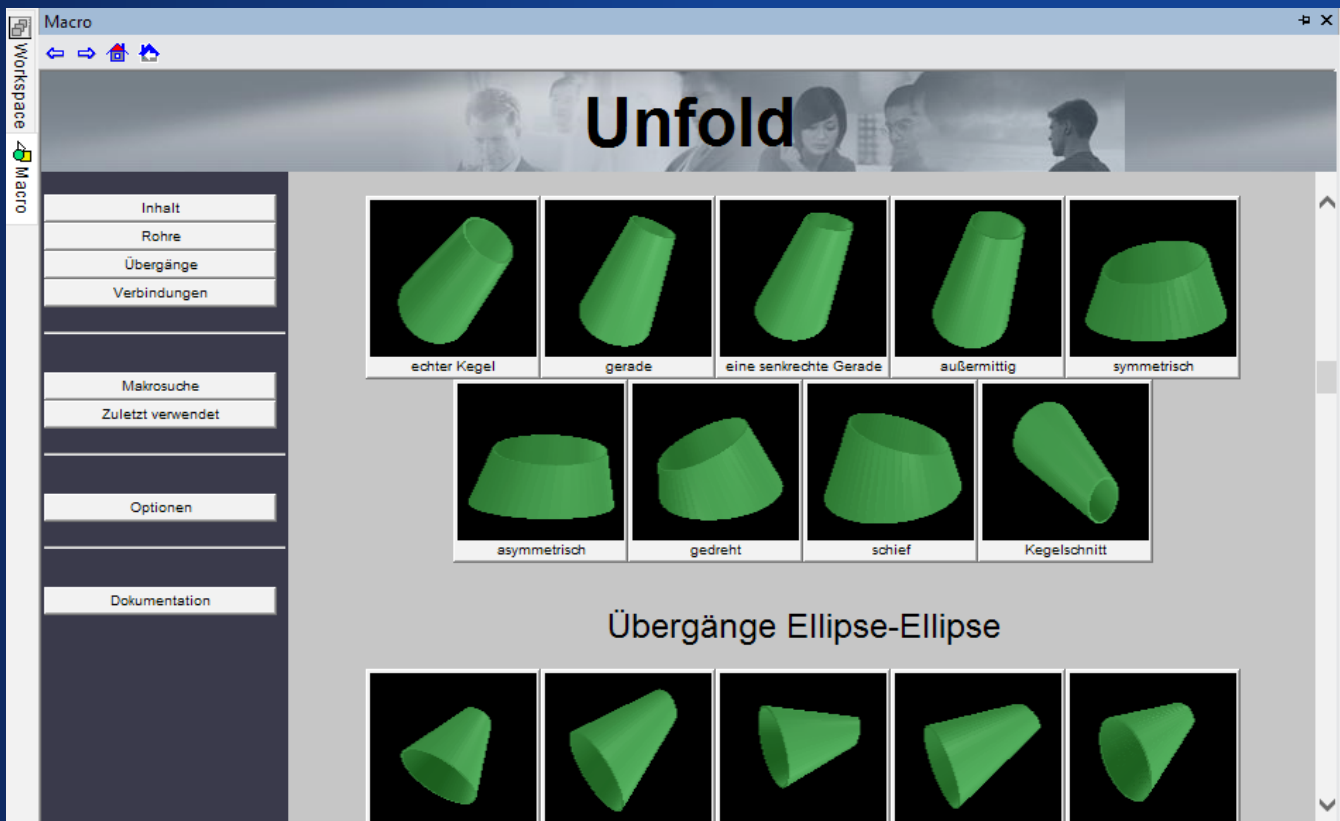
Workspace

Macro

Macro

Unfold

Inhalt

Rohre

Übergänge

Verbindungen

Makrosuche

Zuletzt verwendet

Optionen

Dokumentation

echter Kegel

gerade

eine senkrechte Gerade

außermittig

symmetrisch

asymmetrisch

gedreht

schief

Kegelschnitt

Übergänge Ellipse-Ellipse